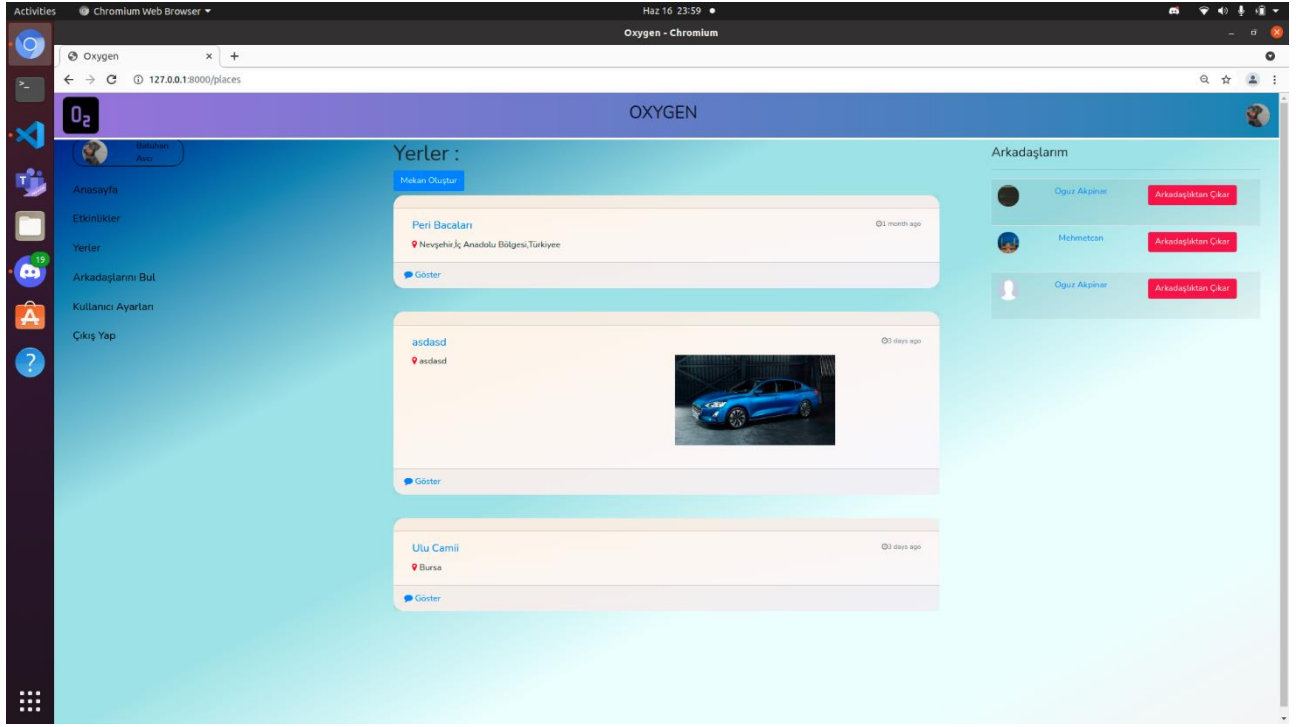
Activities
Chromium Web Browser ▾
Haz 16 23:59 ●
Oxygen - Chromium
Oxygen
127.0.0.1:8000/places

$O_2$
OXYGEN

Batuhan Avcı

Anasayfa
Etkinlikler
Yerler
Arkadaşlarını Bul
Kullanıcı Ayarları
Çıkış Yap

Yerler :
Mekan Oluştur

Peri Bacaları
1 month ago
Nevşehir,İç Anadolu Bölgesi,Türkiyee
Göster

asdasd
3 days ago
asdasd
Göster

Ulu Camii
3 days ago
Bursa
Göster

Arkadaşlarım
Oguz Akpinar
Arkadaşlıktan Çıkar
Mehmetcan
Arkadaşlıktan Çıkar
Oguz Akpinar
Arkadaşlıktan Çıkar

19